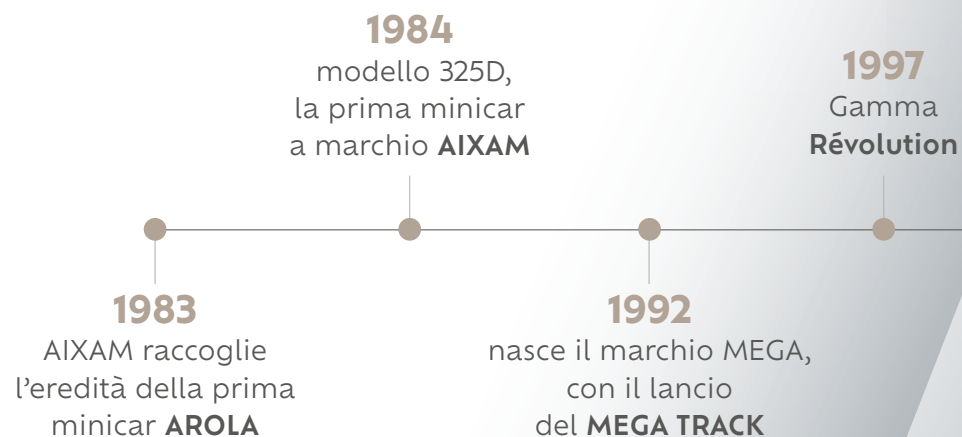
1984
modello 325D, la prima minicar a marchio **AIXAM**

1997
Gamma **Révolution**

1983
AIXAM raccoglie l'eredità della prima minicar **AROLA**

1992
nasce il marchio MEGA, con il lancio del **MEGA TRACK**